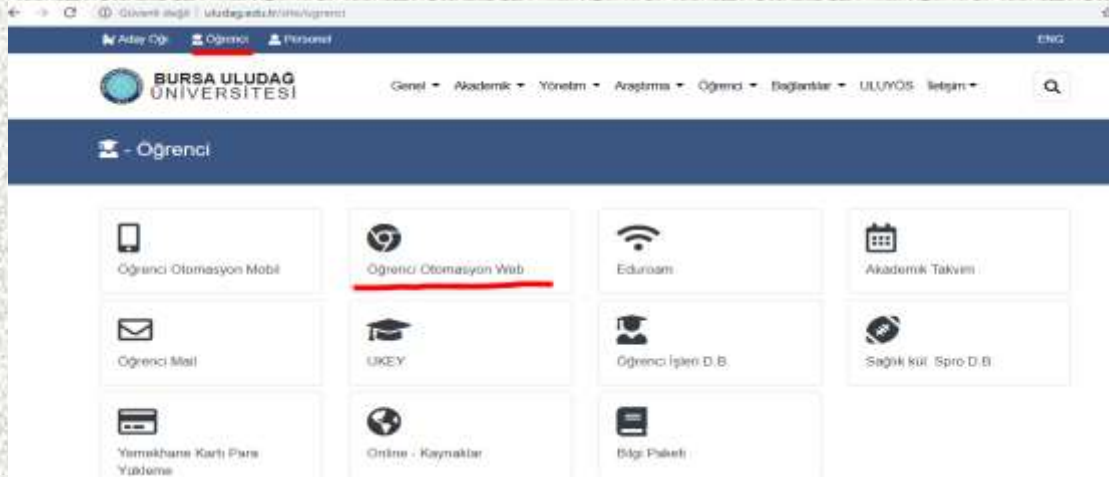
Güvenli değil | uludag.edu.tr/site/ogrenci

Aday Öğr. Öğrenci Personel ENG

BURSA ULUDAĞ ÜNİVERSİTESİ

Genel ▾ Akademik ▾ Yönetim ▾ Araştırma ▾ Öğrenci ▾ Bağlantılar ▾ ULUYÖS İletişim ▾

- Öğrenci

Öğrenci Otomasyon Mobil

Öğrenci Otomasyon Web

Eduroam

Akademik Takvim

Öğrenci Mail

UKEY

Öğrenci İşleri D.B.

Sağlık Kül. Spor D.B.

Yemekhane Kartı Para Yükleme

Online - Kaynaklar

Bilgi Paketi